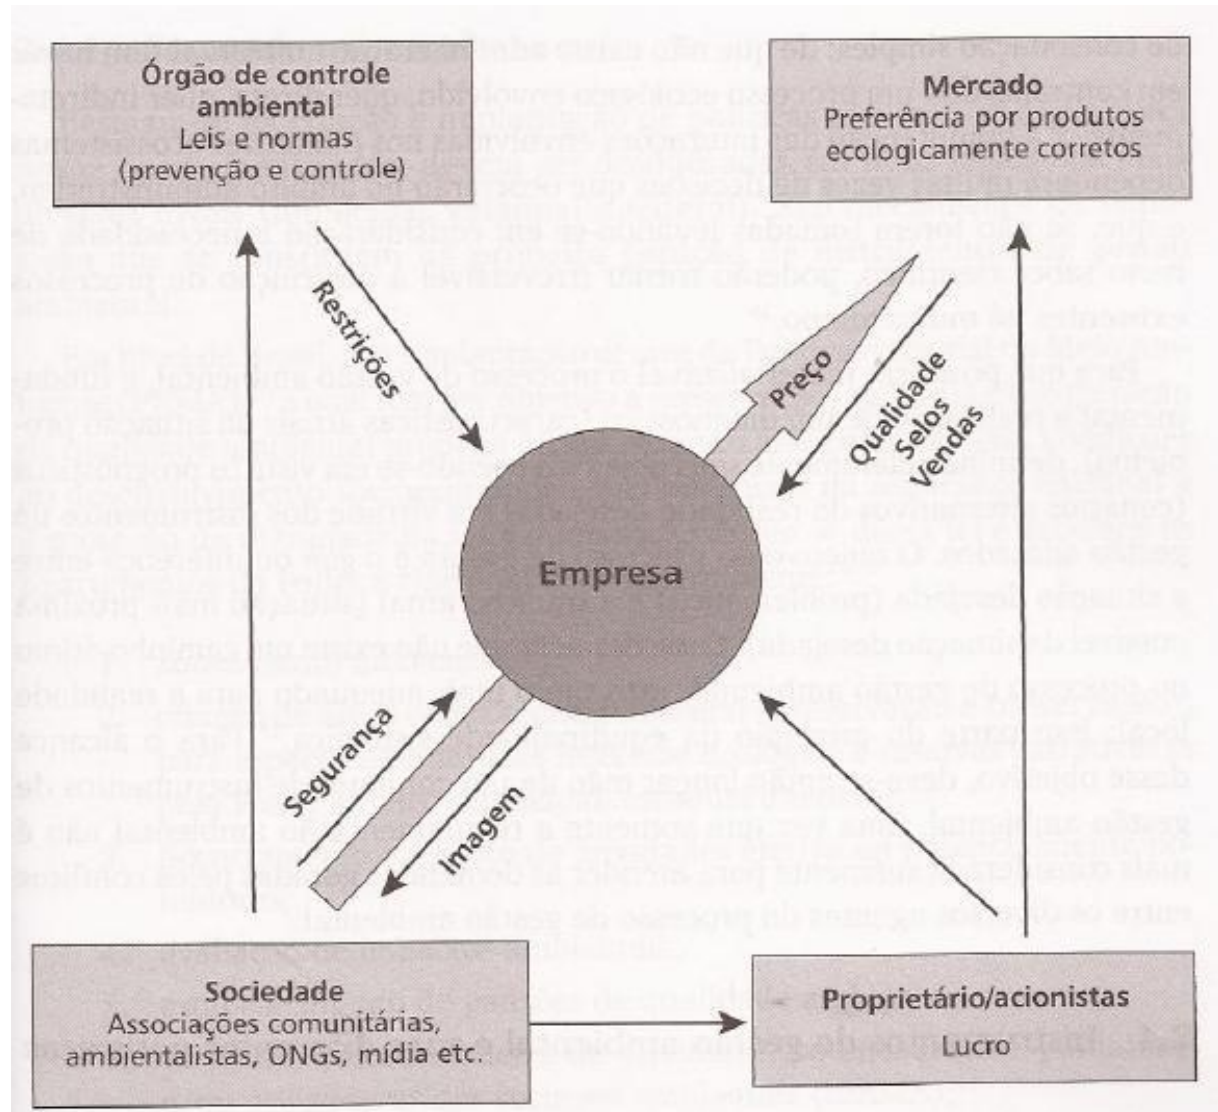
Órgão de controle ambiental
Leis e normas
(prevenção e controle)

Mercado
Preferência por produtos ecologicamente corretos

Restrições

Preço

Qualidade
Selos
Vendas

Empresa

Segurança

Imagem

Sociedade
Associações comunitárias, ambientalistas, ONGs, mídia etc.

Proprietário/acionistas
Lucro